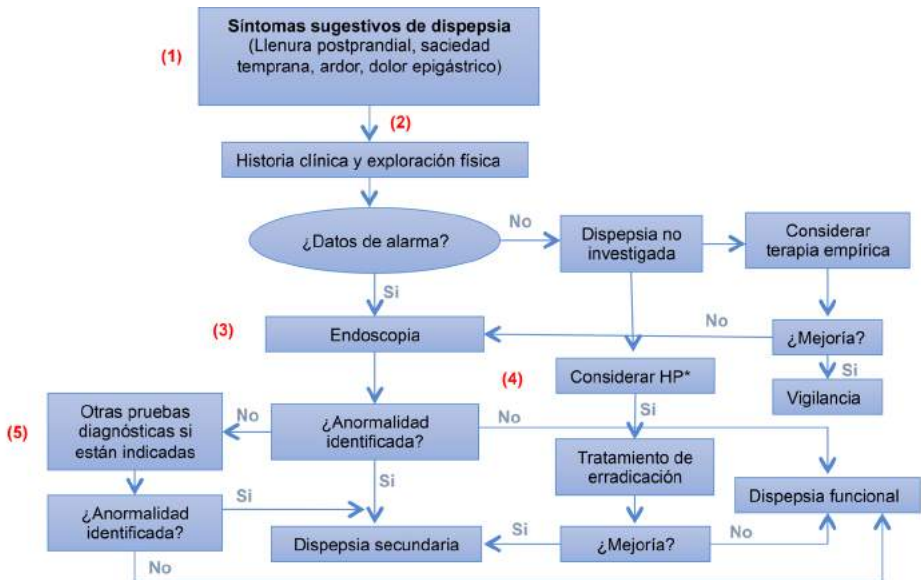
(1)

**Síntomas sugestivos de dispepsia**
(Llenura postprandial, saciedad temprana, ardor, dolor epigástrico)

(2)

Historia clínica y exploración física

¿Datos de alarma?

No

Dispepsia no investigada

Considerar terapia empírica

Si

(3)

Endoscopia

No

¿Mejoría?

Si

Vigilancia

(4)

Considerar HP*

Si

(5)

Otras pruebas diagnósticas si están indicadas

No

¿Anormalidad identificada?

No

Si

Tratamiento de erradicación

Dispepsia funcional

¿Anormalidad identificada?

Si

Dispepsia secundaria

Si

¿Mejoría?

No

No